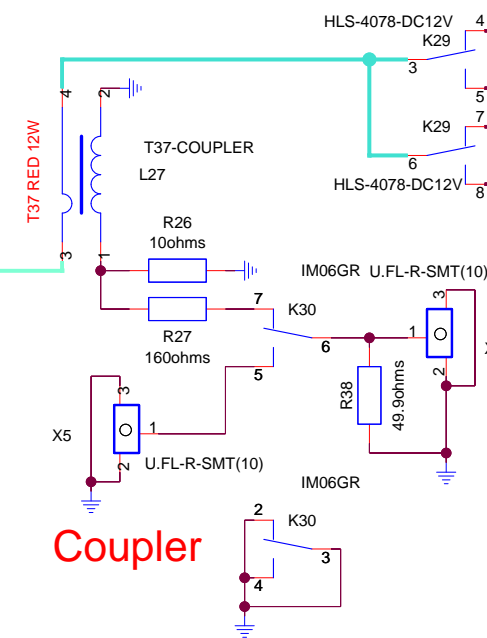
HLS-4078-DC12V
4
K29
3
5
7
K29
6
HLS-4078-DC12V
8
4
2
T37 RED 12W
T37-COUPLER
L27
3
1
R26
10ohms
R27
160ohms
7
K30
IM06GR
U.FL-R-SMT(10)
3
1
6
2
R38
49.9ohms
5
3
X5
1
2
U.FL-R-SMT(10)
IM06GR
2
K30
Coupler
3
4